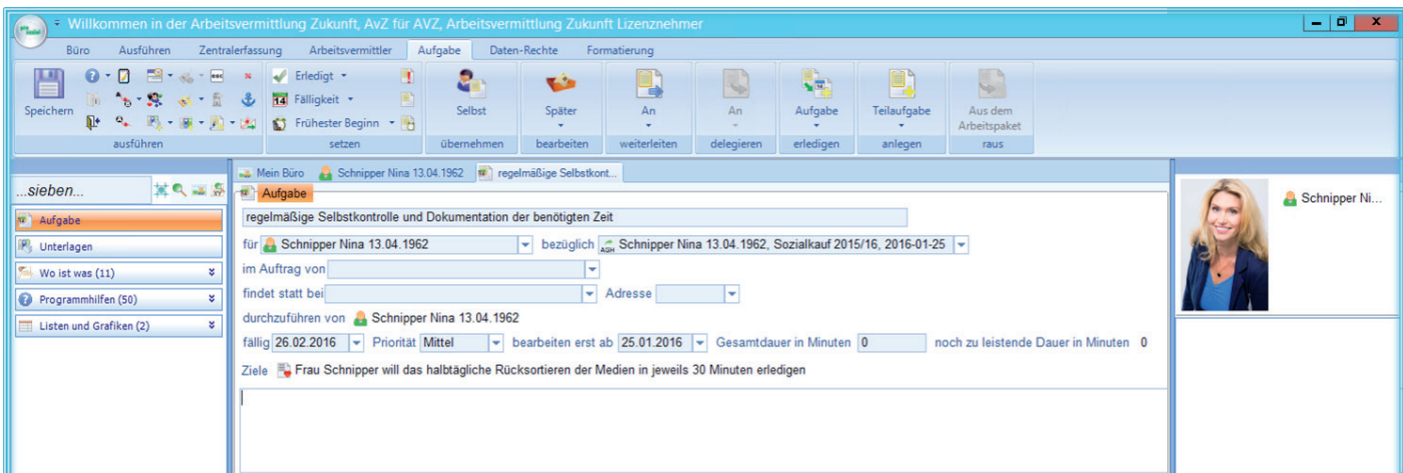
Willkommen in der Arbeitsvermittlung Zukunft, AvZ für AVZ, Arbeitsvermittlung Zukunft Lizenznehmer

Büro | Ausführen | Zentralerfassung | Arbeitsvermittler | Aufgabe | Daten-Rechte | Formatierung

Speichern
ausführen

Erledigt
Fälligkeit
Frühester Beginn
setzen

Selbst
übernehmen

Später
bearbeiten

An
weiterleiten

An
delegieren

Aufgabe
erledigen

Teilaufgabe
anlegen

Aus dem Arbeitspaket
raus

...sieben...

Aufgabe
Unterlagen
Wo ist was (11)
Programmhilfen (50)
Listen und Grafiken (2)

Mein Büro | Schnipper Nina 13.04.1962 | regelmäßige Selbstkont...

Aufgabe

regelmäßige Selbstkontrolle und Dokumentation der benötigten Zeit

für Schnipper Nina 13.04.1962 bezüglich Schnipper Nina 13.04.1962, Sozialkauf 2015/16, 2016-01-25

im Auftrag von

findet statt bei Adresse

durchzuführen von Schnipper Nina 13.04.1962

fällig 26.02.2016 Priorität Mittel bearbeiten erst ab 25.01.2016 Gesamtdauer in Minuten 0 noch zu leistende Dauer in Minuten 0

Ziele Frau Schnipper will das halbtägliche Rücksortieren der Medien in jeweils 30 Minuten erledigen

Schnipper Ni...